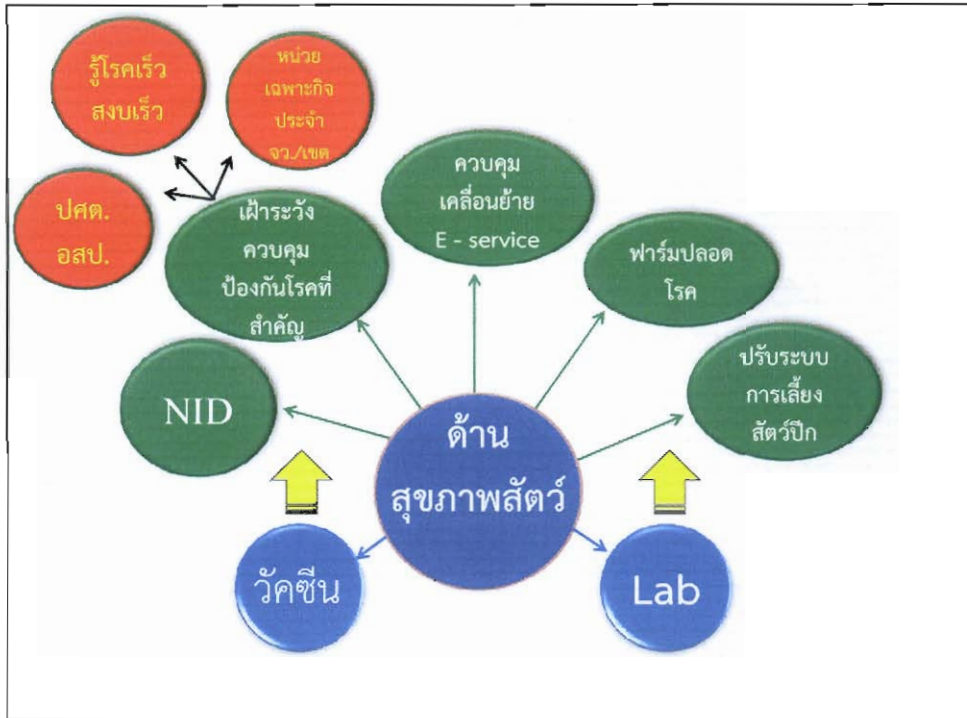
รู้โรคเร็ว สงบเร็ว

หน่วย เฉพาะกิจ ประจำ จว./เขต

ปศต. อสป.

เฝ้าระวัง ควบคุม ป้องกันโรคที่สำคัญ

ควบคุม เคลื่อนย้าย E - service

ฟาร์มปลอด โรค

ปรับระบบ การเลี้ยง สัตว์ปีก

NID

ด้าน สุขภาพสัตว์

วัคซีน

Lab